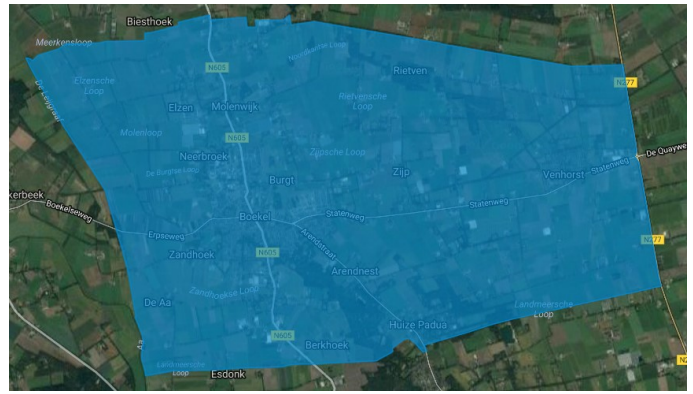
Biesthoek
Meerkensloop
De Langeloop
Elzensche Loop
Noordelijke Loop
Rietven
N605
N277
Elzen
Molenwijk
Rietvensche Loop
Molenloop
N605
Neerbroek
Zijpsche Loop
De Burgtse Loop
Burgt
Zijp
De Quaywe
Statenweg
Venhorst
kerbeek
Boekelseweg
Boekel
Statenweg
Erpsoweg
Arendstraat
Zandhoek
N605
Arendnest
N277
De Aa
Zandhoeksche Loop
Landmeersche Loop
N605
Huize Padua
Berkhoek
Esdonk
Loop
N2